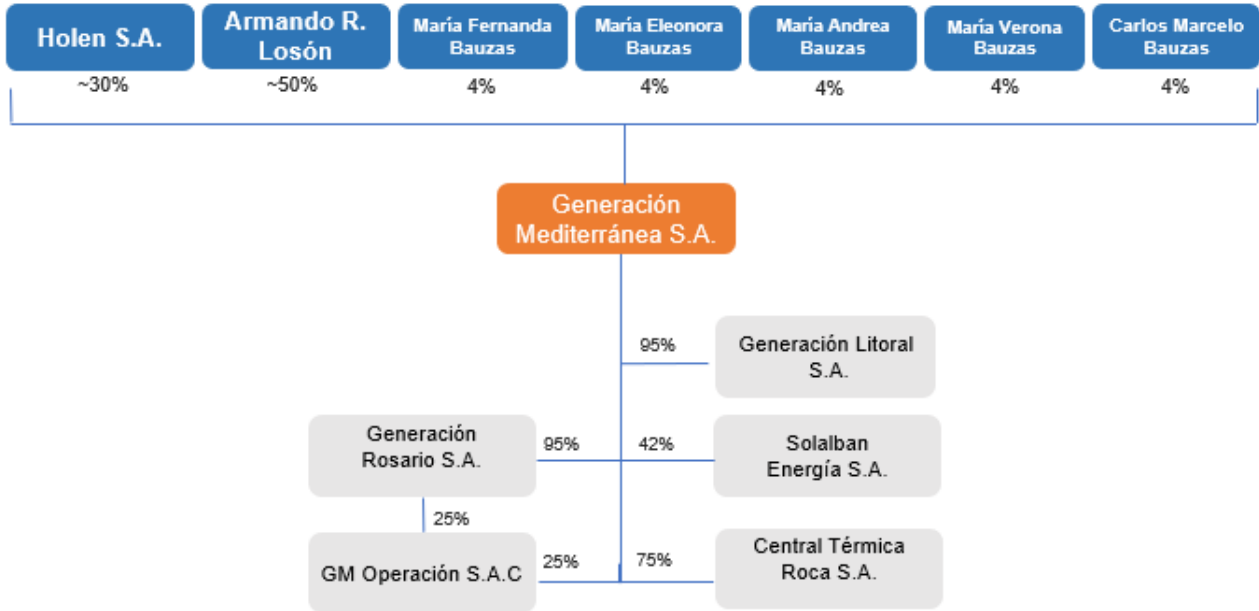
Holen S.A.
~30%

Armando R. Losón
~50%

María Fernanda Bauzas
4%

María Eleonora Bauzas
4%

María Andrea Bauzas
4%

María Verona Bauzas
4%

Carlos Marcelo Bauzas
4%

Generación Mediterránea S.A.

95%
Generación Litoral S.A.

Generación Rosario S.A.
95%
42%
Solalban Energía S.A.

25%

GM Operación S.A.C
25%
75%
Central Térmica Roca S.A.